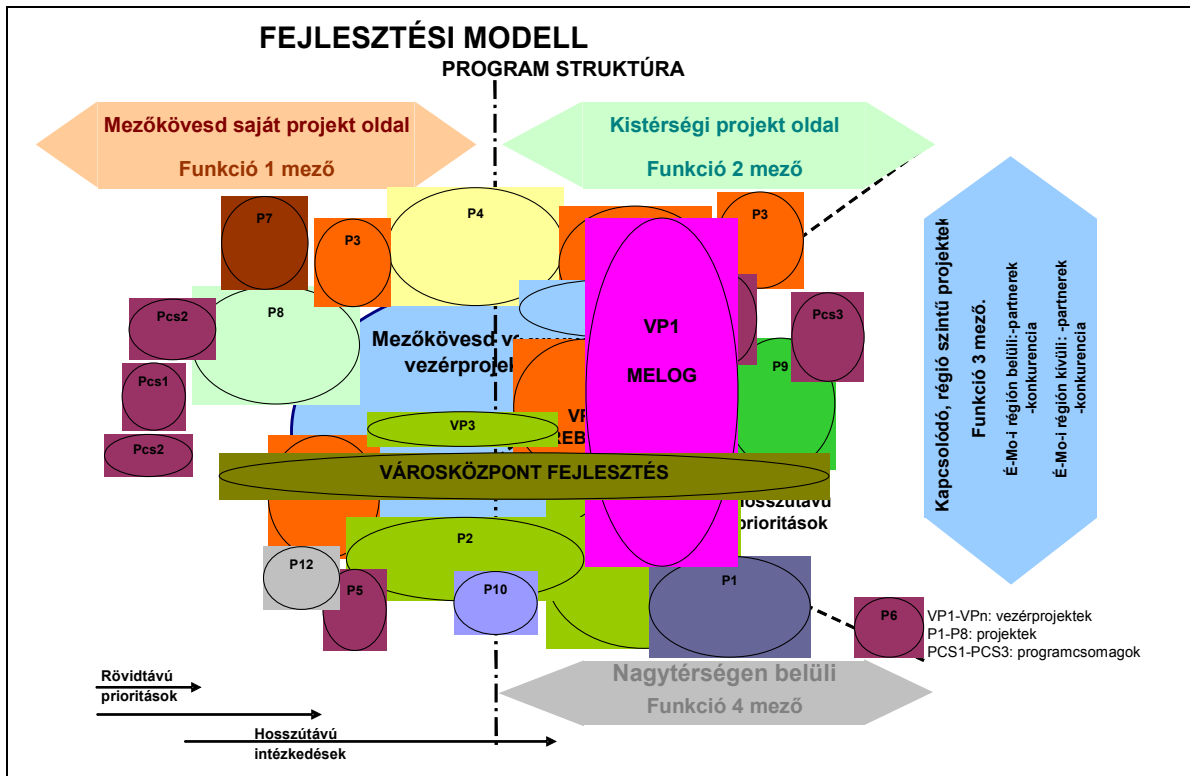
FEJLESZTÉSI MODELL

PROGRAM STRUKTÚRA

Mezőkövesd saját projekt oldal

Funkció 1 mező

Kistérségi projekt oldal

Funkció 2 mező

P7

P3

P4

P3

Pcs2

P8

Mezőkövesd v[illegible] vezérproje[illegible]

VP1

MELOG

Pcs3

P9

Pcs1

VP3

VP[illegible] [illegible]EB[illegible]

Pcs2

VÁROSKÖZPONT FEJLESZTÉS

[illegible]osszútávú prioritások

P2

P12

P5

P10

P1

P6

Kapcsolódó, régió szintű projektek

Funkció 3 mező.

É-Mo-i régión belüli:-partnerek -konkurencia

É-Mo-i régión kívüli: -partnerek -konkurencia

VP1-VPn: vezérprojektek
P1-P8: projektek
PCS1-PCS3: programcsomagok

Nagytérségen belüli

Funkció 4 mező

Rövidtávú prioritások

Hosszútávú intézkedések